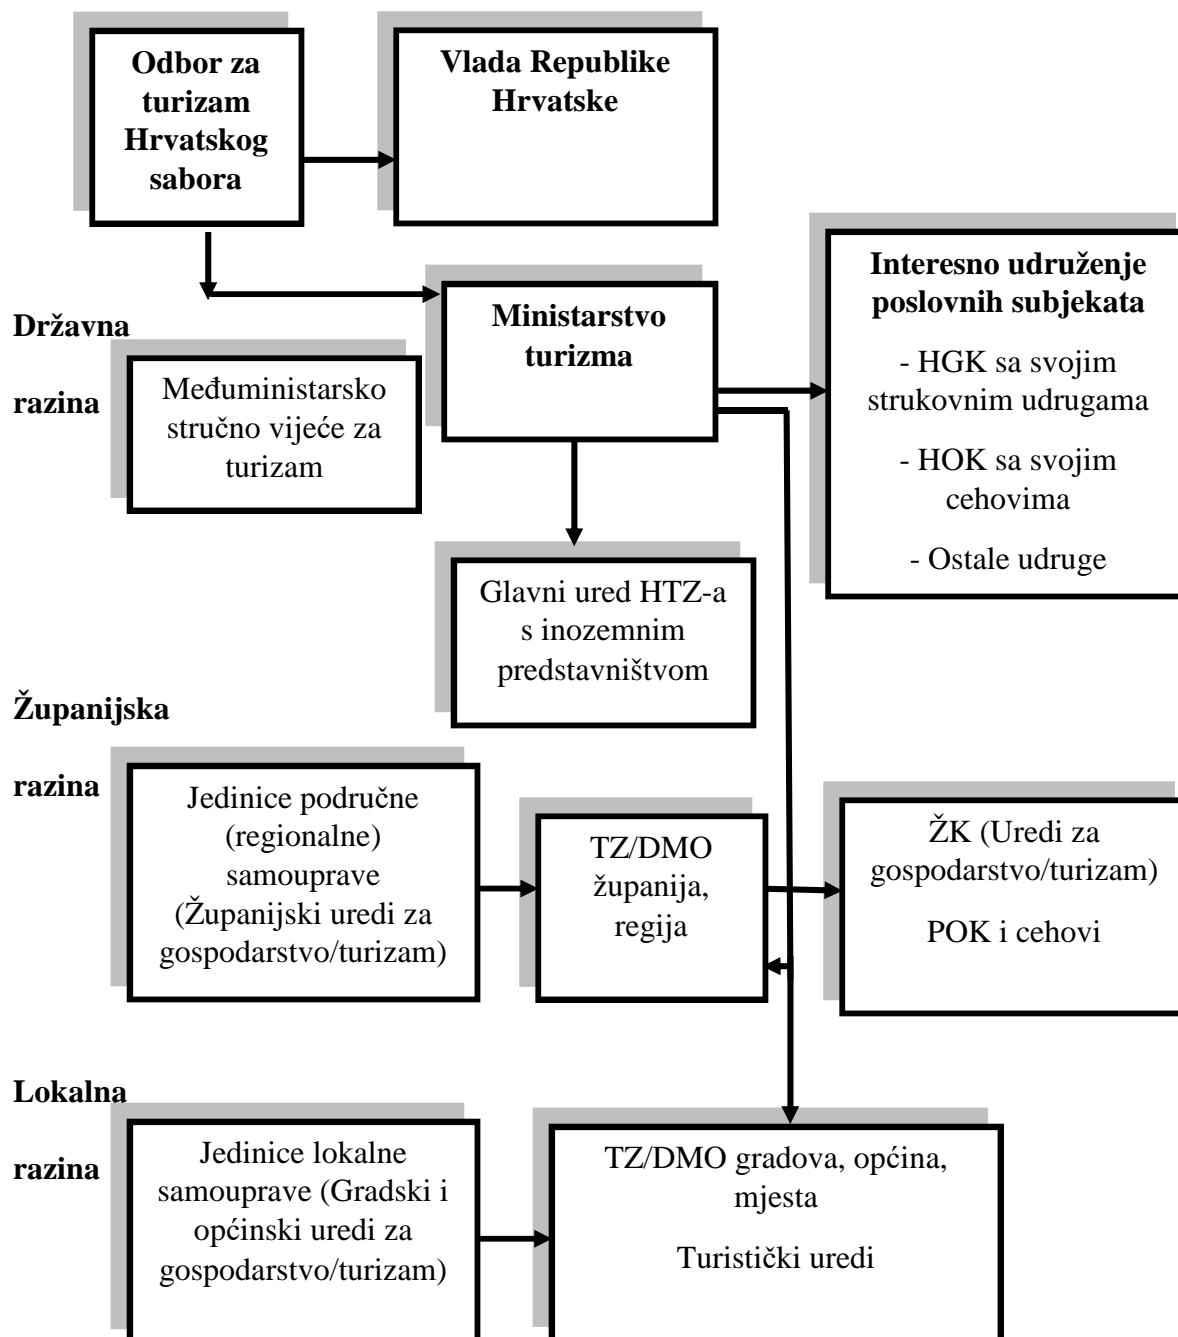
Odbor za turizam Hrvatskog sabora

Vlada Republike Hrvatske

Interesno udruženje poslovnih subjekata

- HGK sa svojim strukovnim udrugama

- HOK sa svojim cehovima

- Ostale udruge

Državna razina

Ministarstvo turizma

Međuministarsko stručno vijeće za turizam

Glavni ured HTZ-a s inozemnim predstavništvom

Županijska razina

Jedinice područne (regionalne) samouprave (Županijski uredi za gospodarstvo/turizam)

TZ/DMO županija, regija

ŽK (Uredi za gospodarstvo/turizam)

POK i cehovi

Lokalna razina

Jedinice lokalne samouprave (Gradski i općinski uredi za gospodarstvo/turizam)

TZ/DMO gradova, općina, mjesta

Turistički uredi